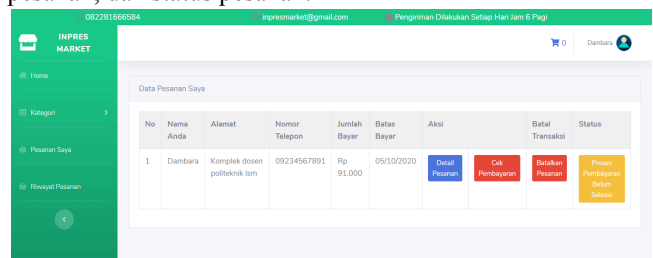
pesanan, dan status pesanan

0822816665584 inpresmarket@gmail.com Pengiriman Dilakukan Setiap Hari Jam 6 Pagi

INPRES MARKET

0 Dambara

Home

Kategori

Pesanan Saya

Riwayat Pesanan

Data Pesanan Saya

| No | Nama Anda | Alamat | Nomor Telepon | Jumlah Bayar | Batas Bayar | Aksi | | Batal Transaksi | Status |
|---|---|---|---|---|---|---|---|---|---|
| 1 | Dambara | Komplek dosen politeknik lsm | 09234567891 | Rp 91.000 | 05/10/2020 | Detail Pesanan | Cek Pembayaran | Batalkan Pesanan | Proses Pembayaran Belum Selesai |